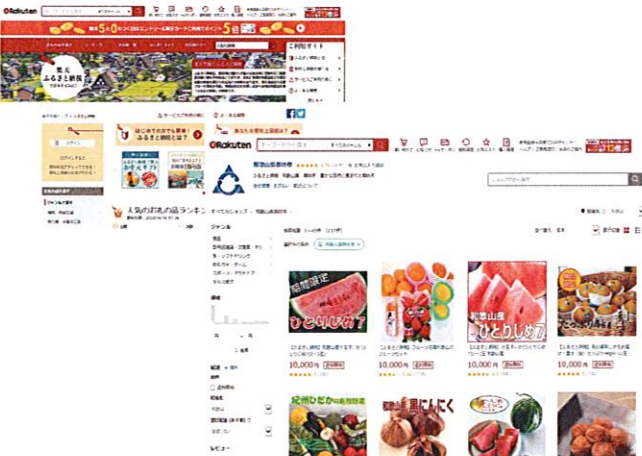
Rakuten

楽天ふるさと納税

人気のお礼の品ランキング

Rakuten

和歌山県湯浅町

ジャンル

価格

期間限定

ひとりじめ7

和歌山産 ひとりじめ7

10,000円

10,000円

10,000円

10,000円

紀州ひだか

黒にんにく

レビュー